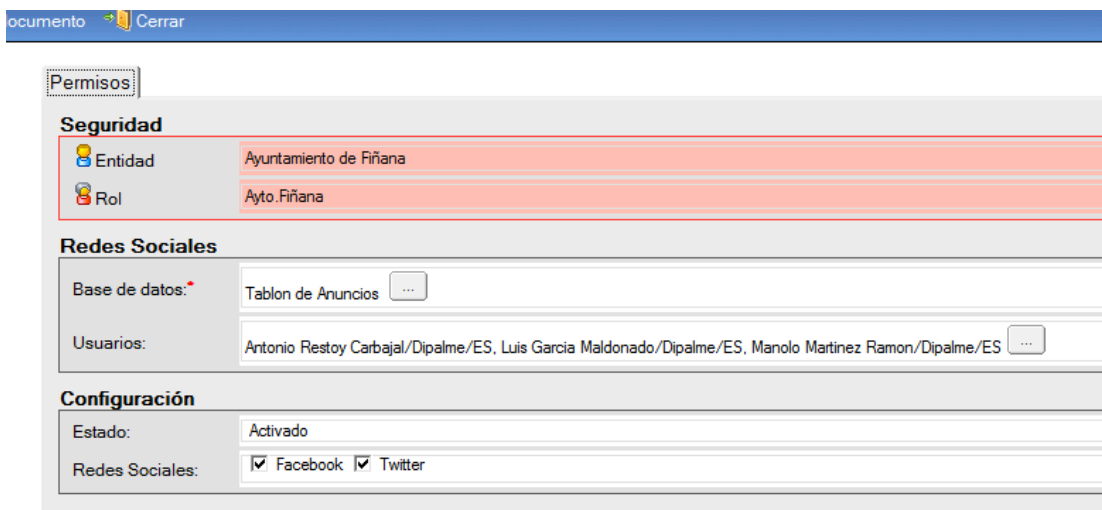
ocumento Cerrar

Permisos

Seguridad

Entidad | Ayuntamiento de Fiñana

Rol | Ayto.Fiñana

Redes Sociales

Base de datos:* | Tablon de Anuncios ...

Usuarios: | Antonio Restoy Carbajal/Dipalme/ES, Luis Garcia Maldonado/Dipalme/ES, Manolo Martinez Ramon/Dipalme/ES ...

Configuración

Estado: | Activado

Redes Sociales: | Facebook Twitter